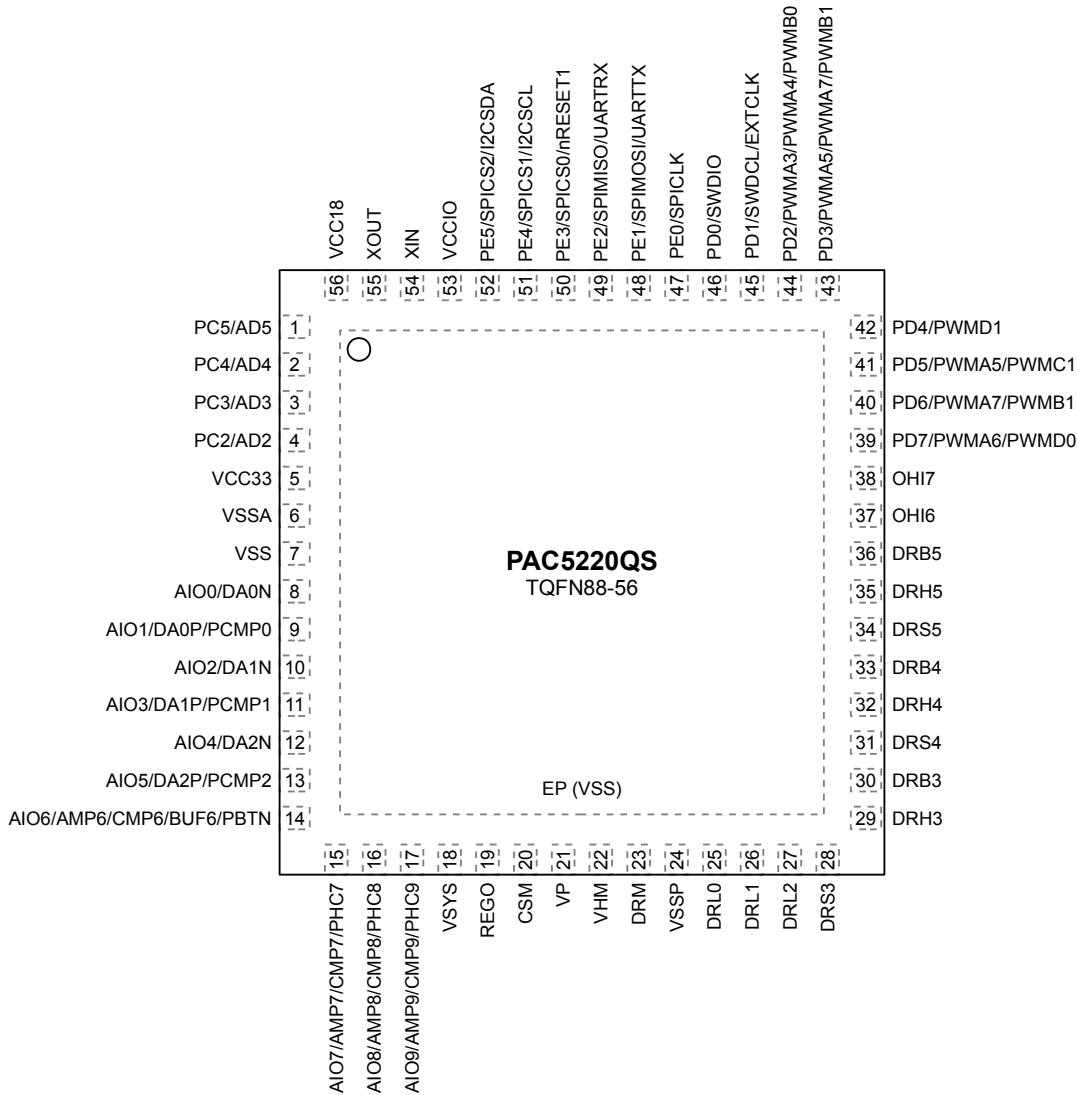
VCC18
56
XOUT
55
XIN
54
VCCIO
53
PE5/SPICS2/I2CSDA
52
PE4/SPICS1/I2CSCL
51
PE3/SPICS0/nRESET1
50
PE2/SPIMISO/UARTRX
49
PE1/SPIMOSI/UARTTX
48
PE0/SPICLK
47
PD0/SWDIO
46
PD1/SWDCL/EXTCLK
45
PD2/PWMA3/PWMA4/PWMB0
44
PD3/PWMA5/PWMA7/PWMB1
43

PC5/AD5 1
PC4/AD4 2
PC3/AD3 3
PC2/AD2 4
VCC33 5
VSSA 6
VSS 7
AIO0/DA0N 8
AIO1/DA0P/PCMP0 9
AIO2/DA1N 10
AIO3/DA1P/PCMP1 11
AIO4/DA2N 12
AIO5/DA2P/PCMP2 13
AIO6/AMP6/CMP6/BUF6/PBTN 14

42 PD4/PWMD1
41 PD5/PWMA5/PWMC1
40 PD6/PWMA7/PWMB1
39 PD7/PWMA6/PWMD0
38 OHI7
37 OHI6
36 DRB5
35 DRH5
34 DRS5
33 DRB4
32 DRH4
31 DRS4
30 DRB3
29 DRH3

PAC5220QS
TQFN88-56

EP (VSS)

15
AIO7/AMP7/CMP7/PHC7
16
AIO8/AMP8/CMP8/PHC8
17
AIO9/AMP9/CMP9/PHC9
18
VSYS
19
REGO
20
CSM
21
VP
22
VHM
23
DRM
24
VSSP
25
DRL0
26
DRL1
27
DRL2
28
DRS3